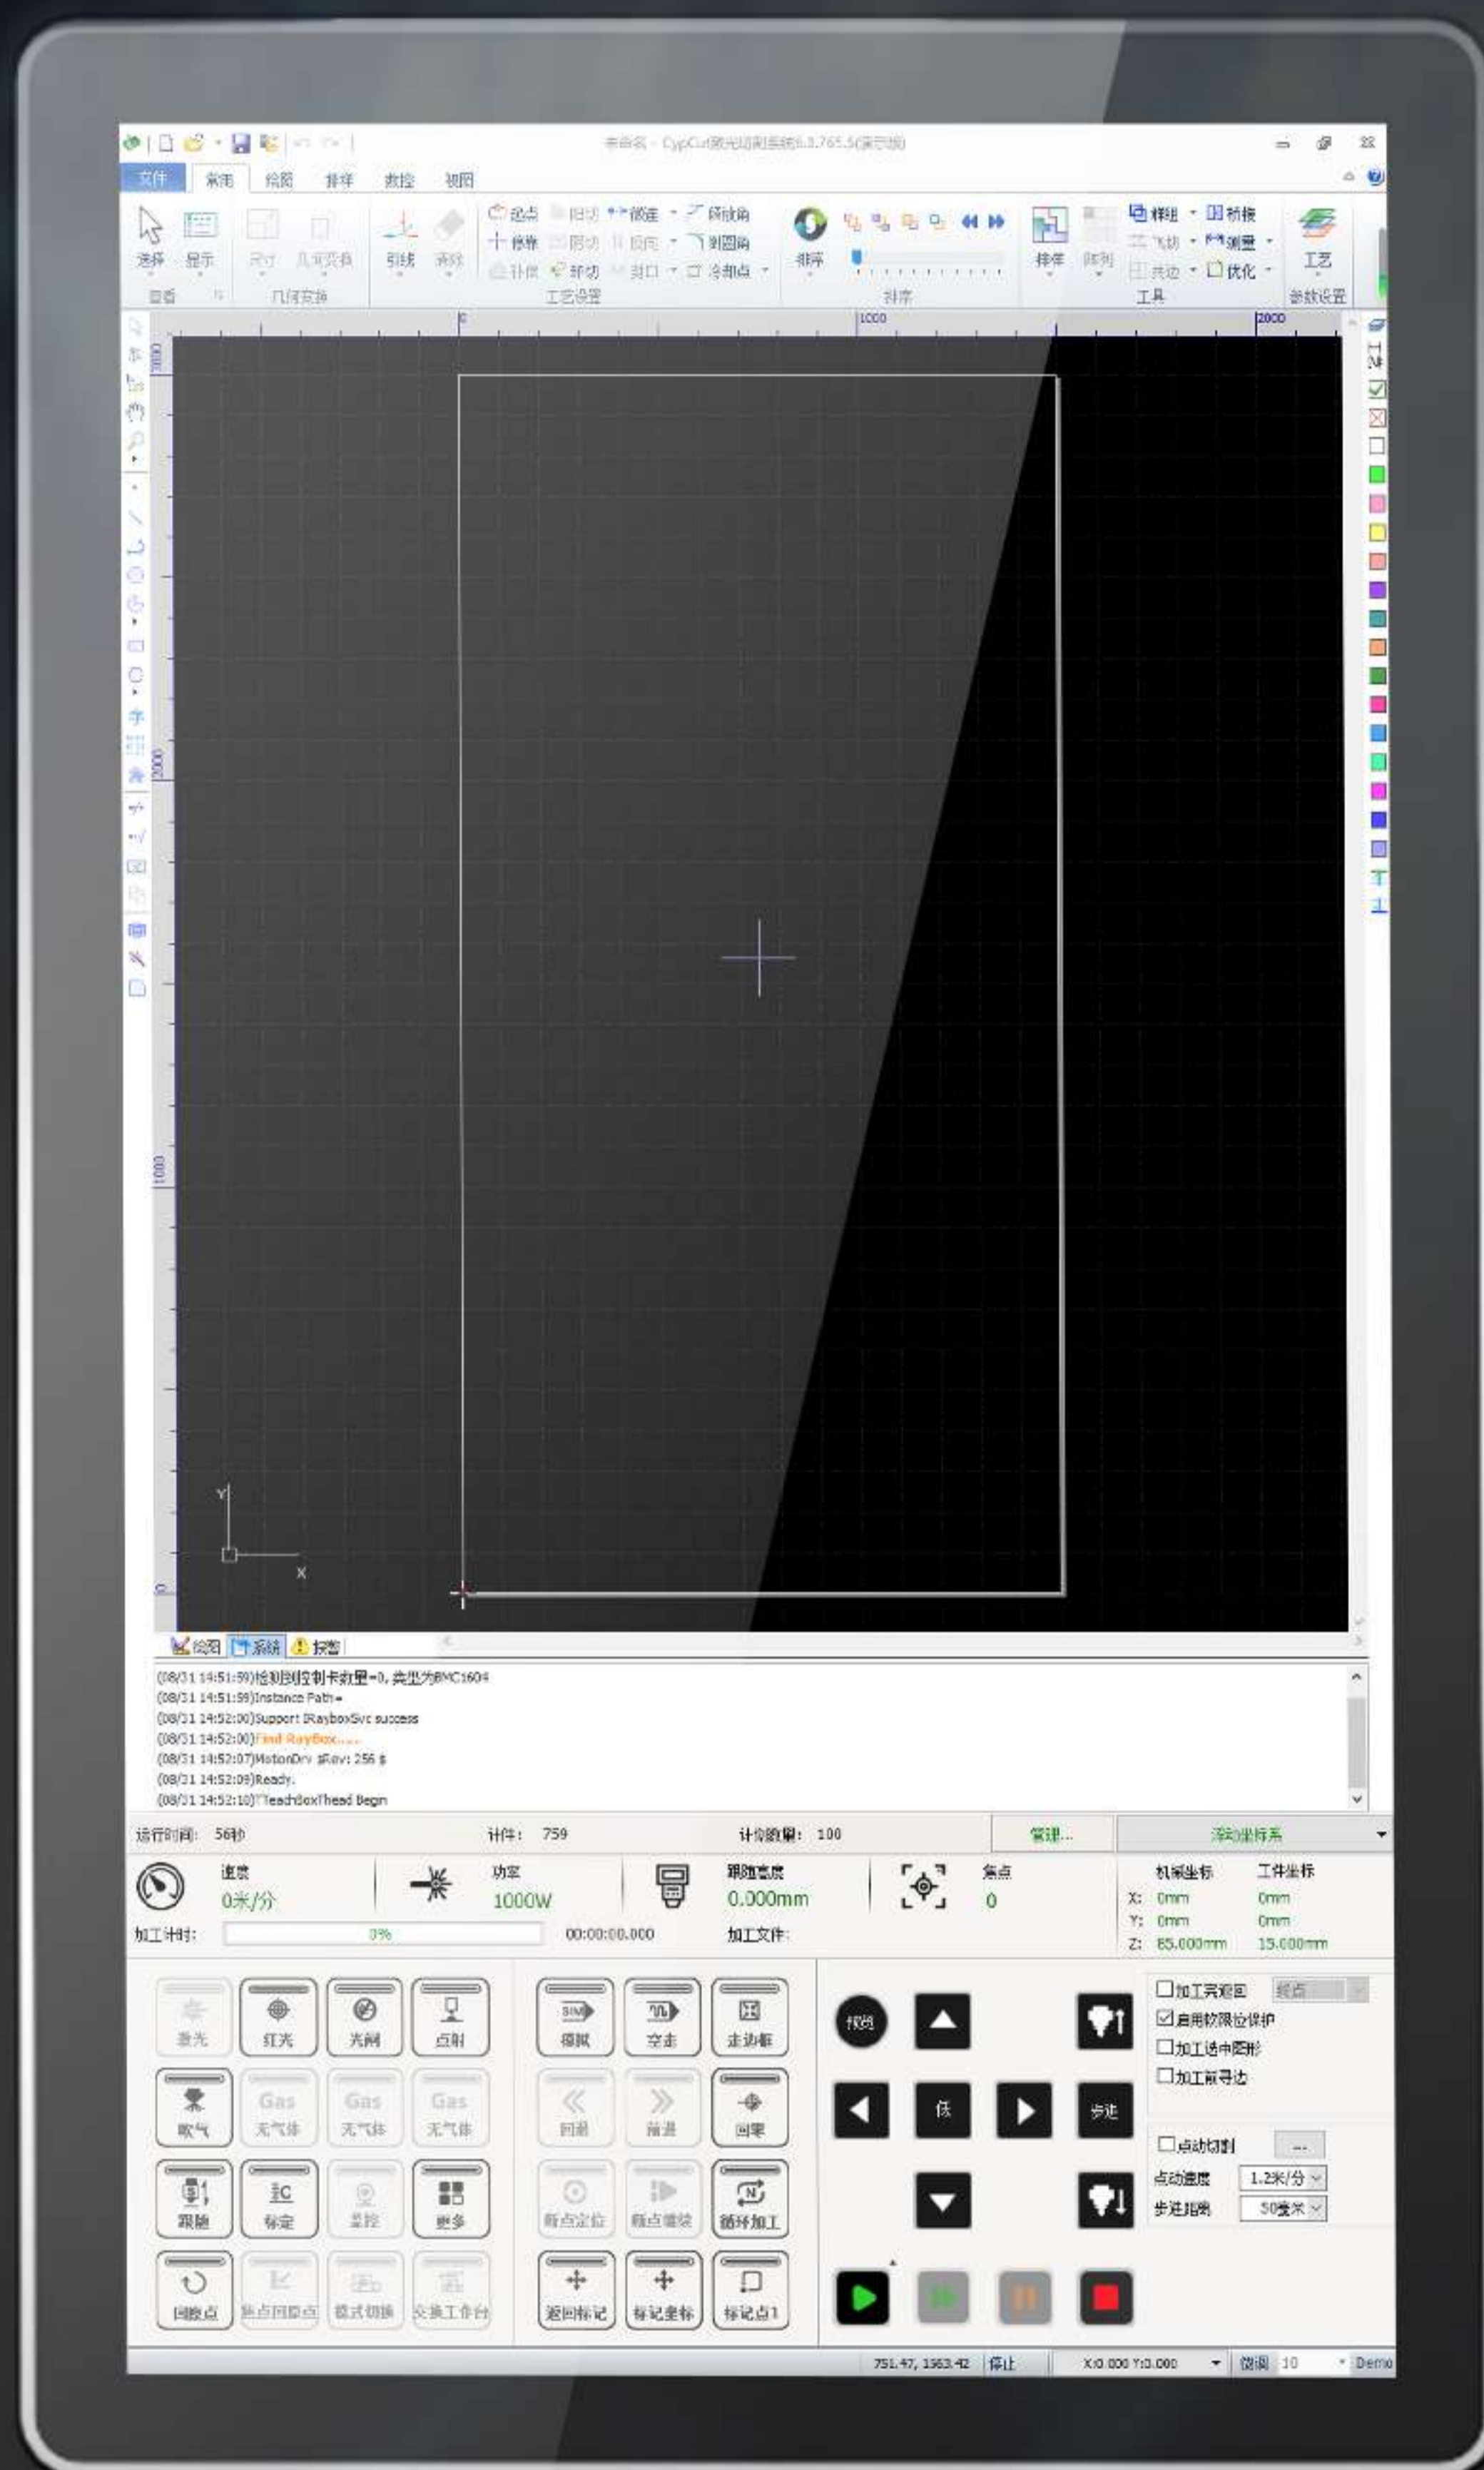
未命名 - CypCut激光切割系统6.3.765.5(演示版)

文件 常用 绘图 排样 数控 视图

选择 显示 图看 尺寸 几何变换 几何变换 引线 清除 起点 微连 倒角 修剪 补偿 环切 封口 冷却点 割圆角 工艺设置 排序 排序 排样 阵列 群组 飞切 共边 桥接 测量 优化 工具 工艺 参数设置

0 1000 2000

Y X

绘图 系统 报警

(08/31 14:51:59)检测到控制卡数量=0, 类型为BMC1604
(08/31 14:51:59)Instance Path=
(08/31 14:52:00)Support IRayboxSvc success
(08/31 14:52:00)Find RayBox.....
(08/31 14:52:07)MotionDrv $Rev: 256 $
(08/31 14:52:09)Ready.
(08/31 14:52:10)TTeachBoxThead Begin

运行时间: 56秒 计件: 759 计划数量: 100 管理... 浮动坐标系

速度 0米/分 功率 1000W 跟随高度 0.000mm 焦点 0 机械坐标 工件坐标 X: 0mm 0mm Y: 0mm 0mm Z: 65.000mm 15.000mm

加工计时: 0% 00:00:00.000 加工文件:

激光 红光 光闸 点射 模拟 空走 走边框
吹气 无气体 无气体 无气体 回退 前进 回零
跟随 标定 监控 更多 断点定位 断点继续 循环加工
回原点 焦点回原点 模式切换 交换工作台 返回标记 标记坐标 标记点1

低速 低 步进

加工完返回 起点
启用软限位保护
加工选中图形
加工前寻边
点动切割 ...
点动速度 1.2米/分
步进距离 50毫米

751.47, 1563.42 停止 X:0.000 Y:0.000 微调 10 Demo